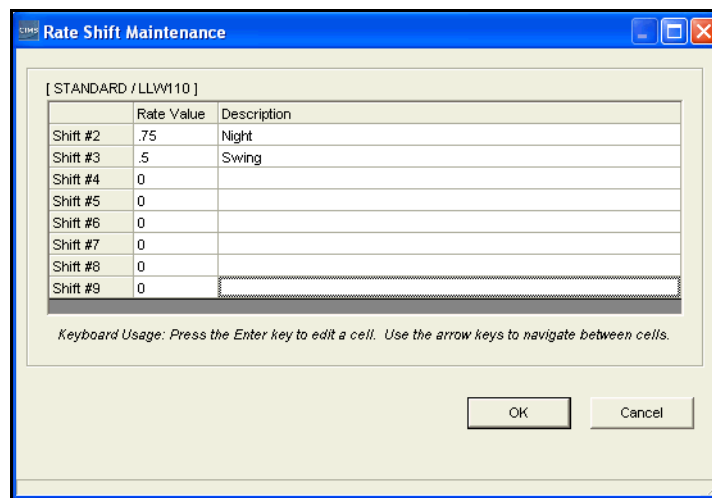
CIMS Rate Shift Maintenance

[ STANDARD / LLW110 ]

| | Rate Value | Description |
|---|---|---|
| Shift #2 | .75 | Night |
| Shift #3 | .5 | Swing |
| Shift #4 | 0 | |
| Shift #5 | 0 | |
| Shift #6 | 0 | |
| Shift #7 | 0 | |
| Shift #8 | 0 | |
| Shift #9 | 0 | |

Keyboard Usage: Press the Enter key to edit a cell. Use the arrow keys to navigate between cells.

OK Cancel